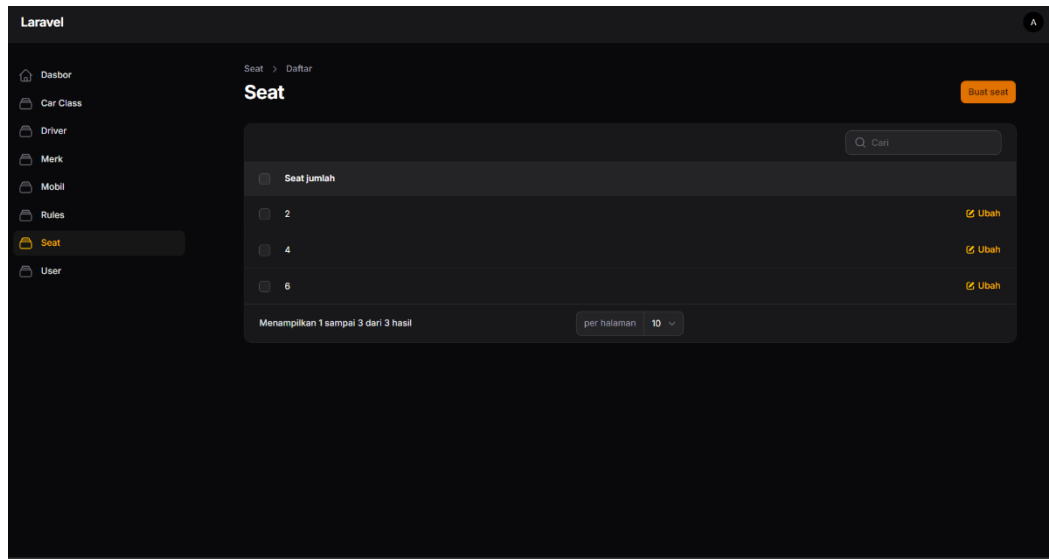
Laravel

A

Dasbor
Car Class
Driver
Merk
Mobil
Rules
Seat
User

Seat > Daftar

Seat

Buat seat

Cari

| Seat jumlah | |
|---|---|
| 2 | Ubah |
| 4 | Ubah |
| 6 | Ubah |

Menampilkan 1 sampai 3 dari 3 hasil

per halaman 10